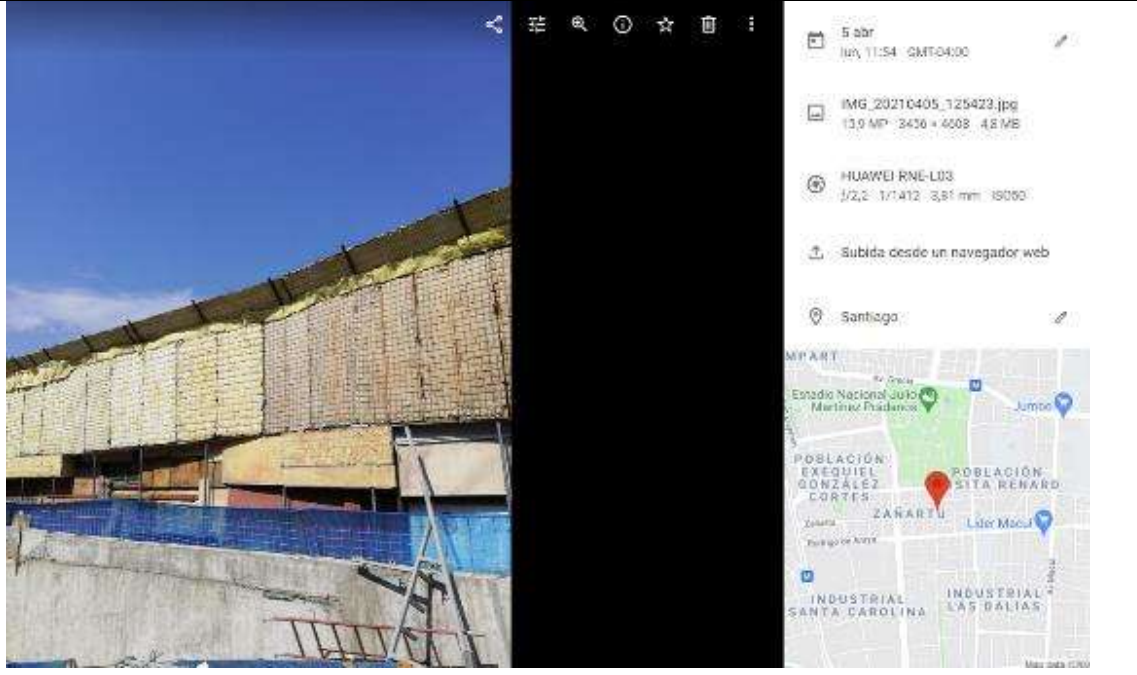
5 abr
lun, 11:54 GMT-04:00

IMG_20210405_125423.jpg
13,9 MP 3456 × 4008 4,8 MB

HUAWEI RNE-L03
f/2,2 1/1412 3,81 mm ISO50

Subida desde un navegador web

Santiago

MPART
Av. Grecia
Estadio Nacional Julio Martínez Prádanos
Jumbo
POBLACIÓN EXEQUIEL GONZÁLEZ CORTÉS
POBLACIÓN SITA RENARD
ZAÑARTU
Zañartu
Rodrigo de Araya
Lider Macul
INDUSTRIAL SANTA CAROLINA
INDUSTRIAL LAS DALIAS
Map data ©2021